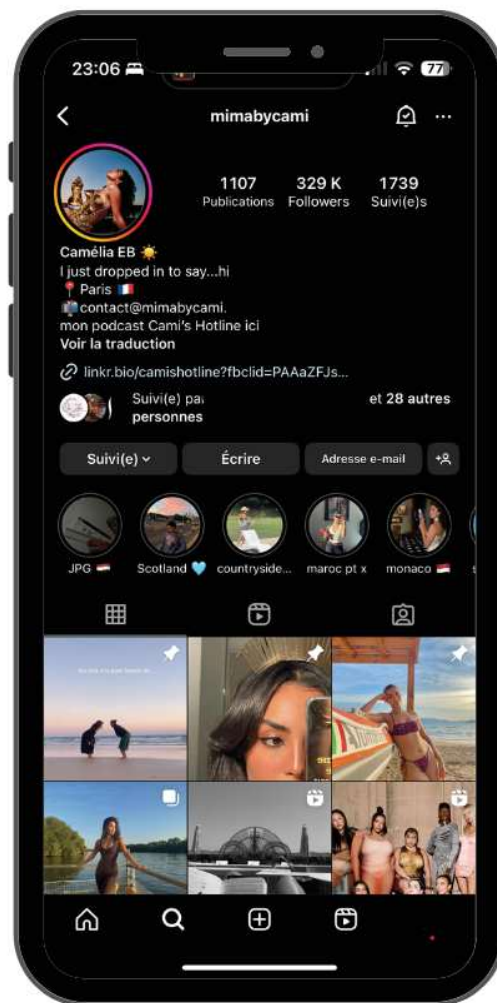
23:06 77

mimabycami

1107 Publications
329 K Followers
1739 Suivi(e)s

Camélia EB ☀️
I just dropped in to say...hi
📍 Paris 🇫🇷
📫contact@mimabycami.
mon podcast Cami's Hotline ici
Voir la traduction

linkr.bio/camishotline?fbclid=PAAaZFJs...

Suivi(e) pa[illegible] et 28 autres personnes

Suivi(e)
Écrire
Adresse e-mail

JPG
Scotland 💙
countryside...
maroc pt x
monaco